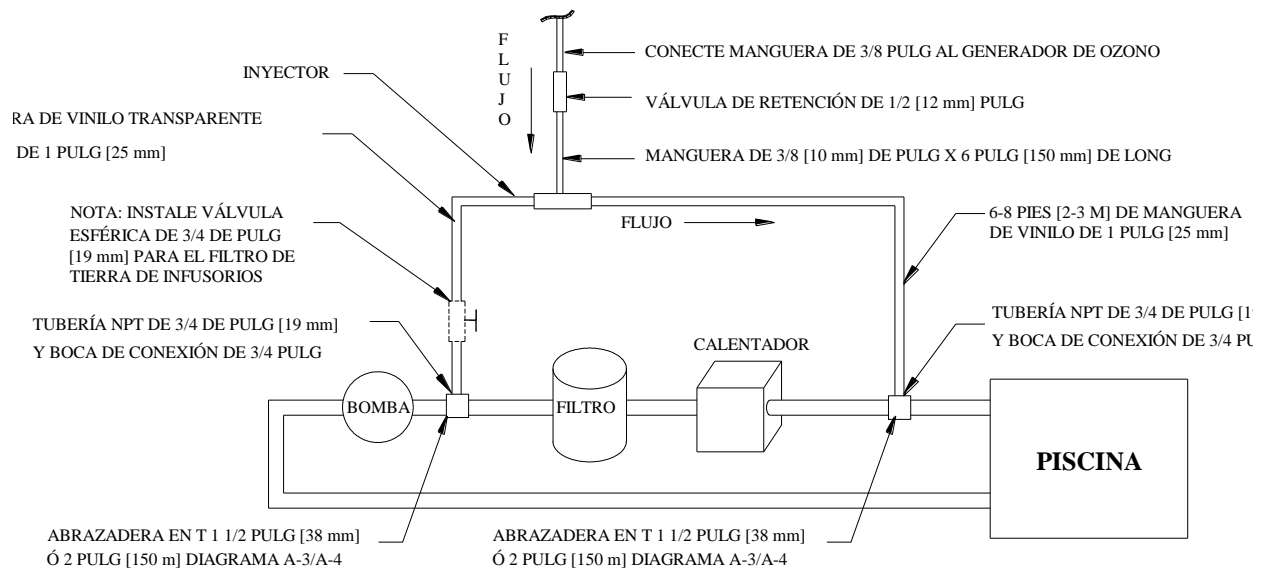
F
L
U
J
O

CONECTE MANGUERA DE 3/8 PULG AL GENERADOR DE OZONO

INYECTOR

VÁLVULA DE RETENCIÓN DE 1/2 [12 mm] PULG

RA DE VINILO TRANSPARENTE
DE 1 PULG [25 mm]

MANGUERA DE 3/8 [10 mm] DE PULG X 6 PULG [150 mm] DE LONG

NOTA: INSTALE VÁLVULA ESFÉRICA DE 3/4 DE PULG [19 mm] PARA EL FILTRO DE TIERRA DE INFUSORIOS

FLUJO

6-8 PIES [2-3 M] DE MANGUERA DE VINILO DE 1 PULG [25 mm]

TUBERÍA NPT DE 3/4 DE PULG [19 mm]
Y BOCA DE CONEXIÓN DE 3/4 PULG

TUBERÍA NPT DE 3/4 DE PULG [1
Y BOCA DE CONEXIÓN DE 3/4 PU

CALENTADOR

BOMBA

FILTRO

PISCINA

ABRAZADERA EN T 1 1/2 PULG [38 mm]
Ó 2 PULG [150 m] DIAGRAMA A-3/A-4

ABRAZADERA EN T 1 1/2 PULG [38 mm]
Ó 2 PULG [150 m] DIAGRAMA A-3/A-4